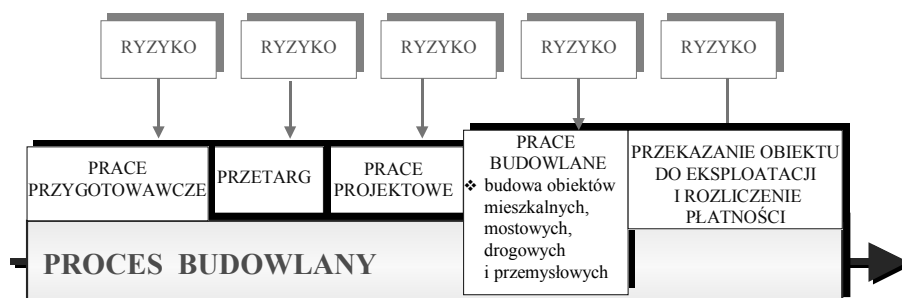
RYZYKO RYZYKO RYZYKO RYZYKO RYZYKO

PRACE PRZYGOTOWAWCZE

PRZETARG

PRACE PROJEKTOWE

PRACE BUDOWLANE
❖ budowa obiektów mieszkalnych, mostowych, drogowych i przemysłowych

PRZEKAZANIE OBIEKTU DO EKSPLOATACJI I ROZLICZENIE PŁATNOŚCI

PROCES BUDOWLANY